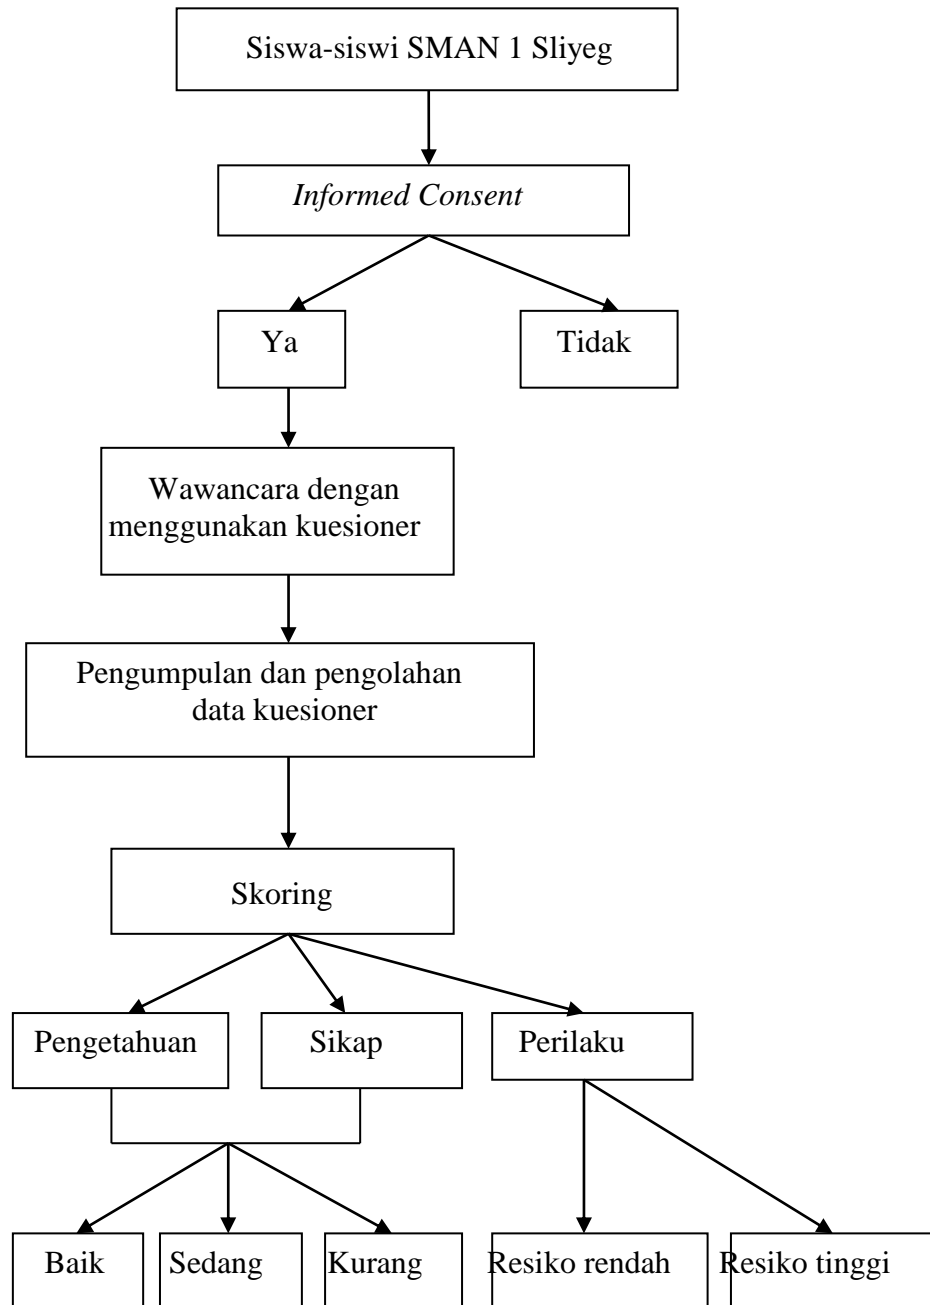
Siswa-siswi SMAN 1 Sliyeg

Informed Consent

Ya

Tidak

Wawancara dengan menggunakan kuesioner

Pengumpulan dan pengolahan data kuesioner

Skoring

Pengetahuan

Sikap

Perilaku

Baik

Sedang

Kurang

Resiko rendah

Resiko tinggi